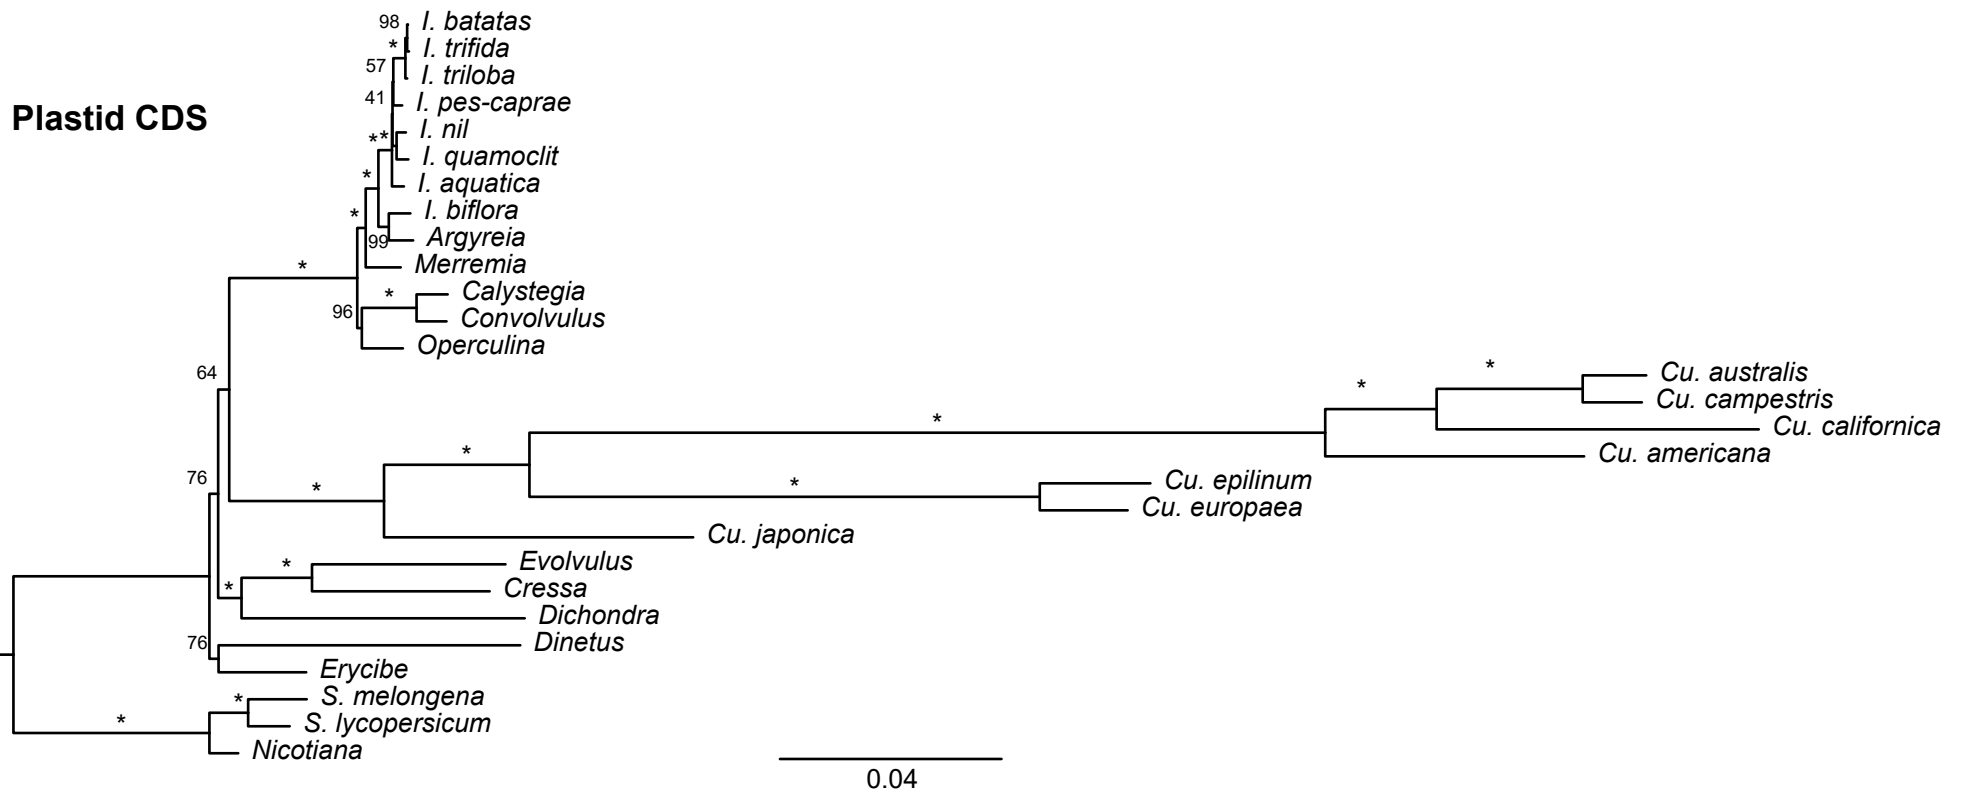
Plastid CDS

98 I. batatas
* I. trifida
57 I. triloba
41 I. pes-caprae
** I. nil
I. quamoclit
* I. aquatica
* I. biflora
99 Argyreia
* Merremia
* Calystegia
96 Convolvulus
Operculina
64
* Cu. australis
* Cu. campestris
* Cu. californica
Cu. americana
* Cu. epilinum
* Cu. europaea
* Cu. japonica
76
* Evolvulus
* Cressa
Dichondra
76 Dinetus
Erycibe
* S. melongena
* S. lycopersicum
Nicotiana

0.04